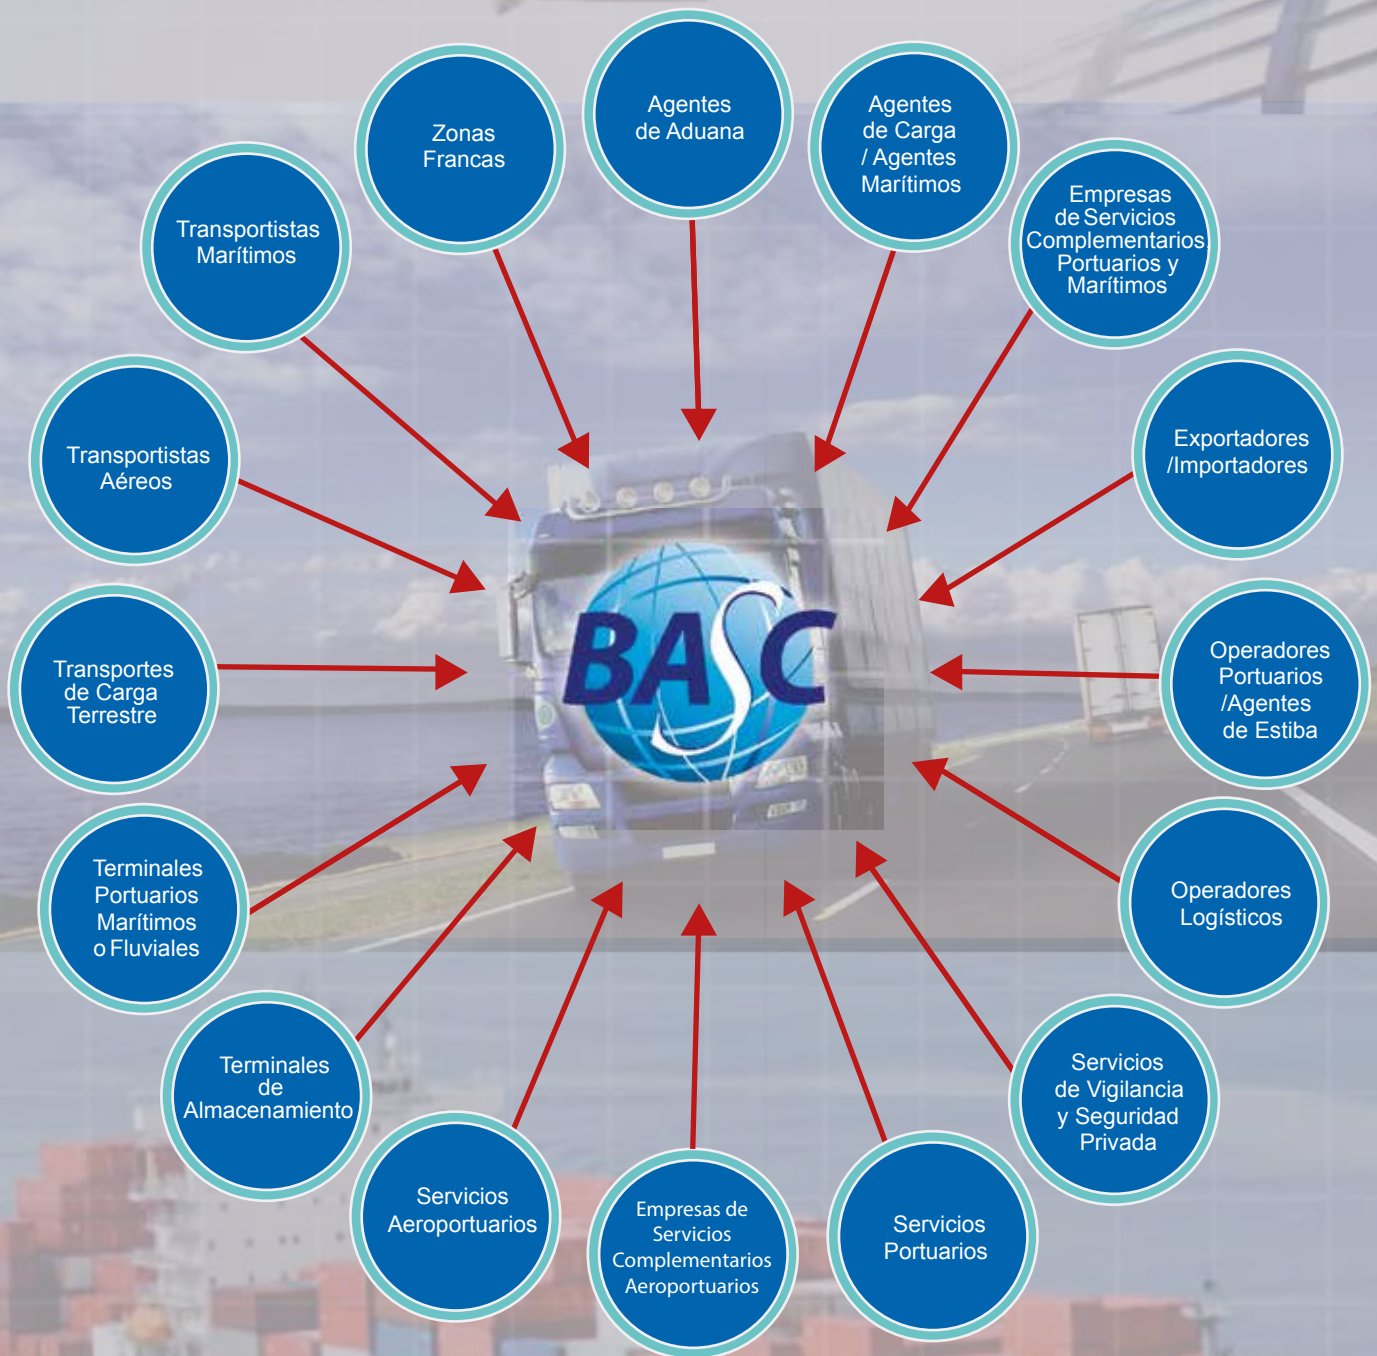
Agentes de Aduana

Agentes de Carga / Agentes Marítimos

Empresas de Servicios Complementarios Portuarios y Marítimos

Exportadores /Importadores

Operadores Portuarios /Agentes de Estiba

Operadores Logísticos

Servicios de Vigilancia y Seguridad Privada

Servicios Portuarios

Empresas de Servicios Complementarios Aeroportuarios

Servicios Aeroportuarios

Terminales de Almacenamiento

Terminales Portuarios Marítimos o Fluviales

Transportes de Carga Terrestre

Transportistas Aéreos

Transportistas Marítimos

Zonas Francas

BASC